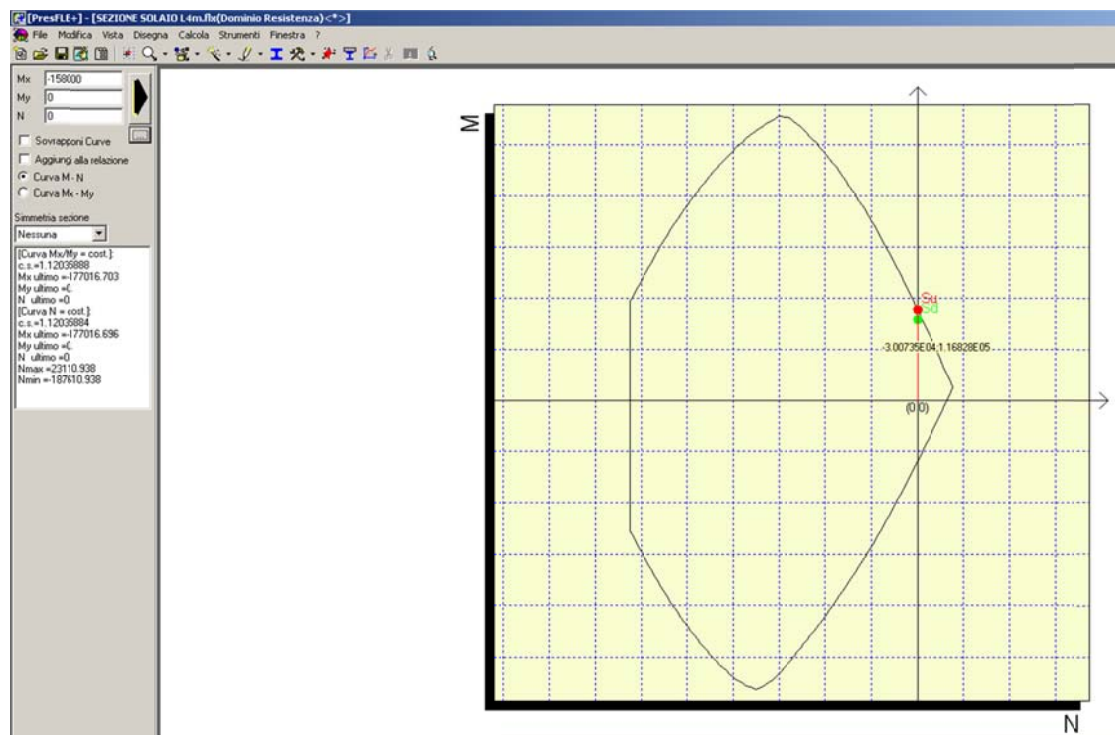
[PresFLE+] - [SEZIONE SOLAIO L4m.flx(Dominio Resistenza)<*>]

File Modifica Vista Disegna Calcola Strumenti Finestra ?

Mx -158000
My 0
N 0

Sovrapponi Curve
Aggiung alla relazione
Curva M - N
Curva Mx - My

Simmetria sezione
Nessuna

[Curva Mx/My = cost.]:
c.s.=1.12035888
Mx ultimo =-177016.703
My ultimo =0
N ultimo =0
[Curva N = cost.]:
c.s.=1.12035884
Mx ultimo =-177016.696
My ultimo =0
N ultimo =0
Nmax =23110.938
Nmin =-187610.938

M

Su
Sd
-3.00735E04;1.16828E05
(0;0)

N